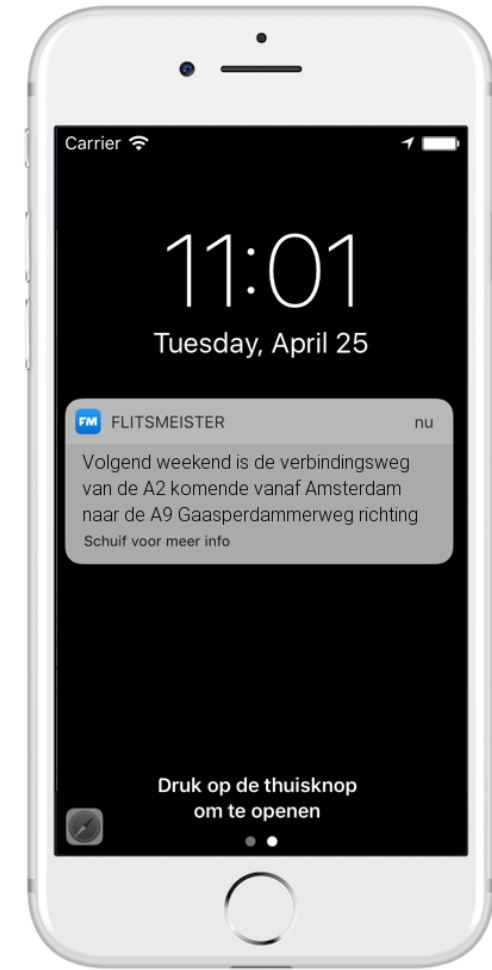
Carrier

11:01

Tuesday, April 25

FM FLITSMEISTER nu

Volgend weekend is de verbindingsweg van de A2 komende vanaf Amsterdam naar de A9 Gaasperdammerweg richting

Schuif voor meer info

Druk op de thuisknop om te openen